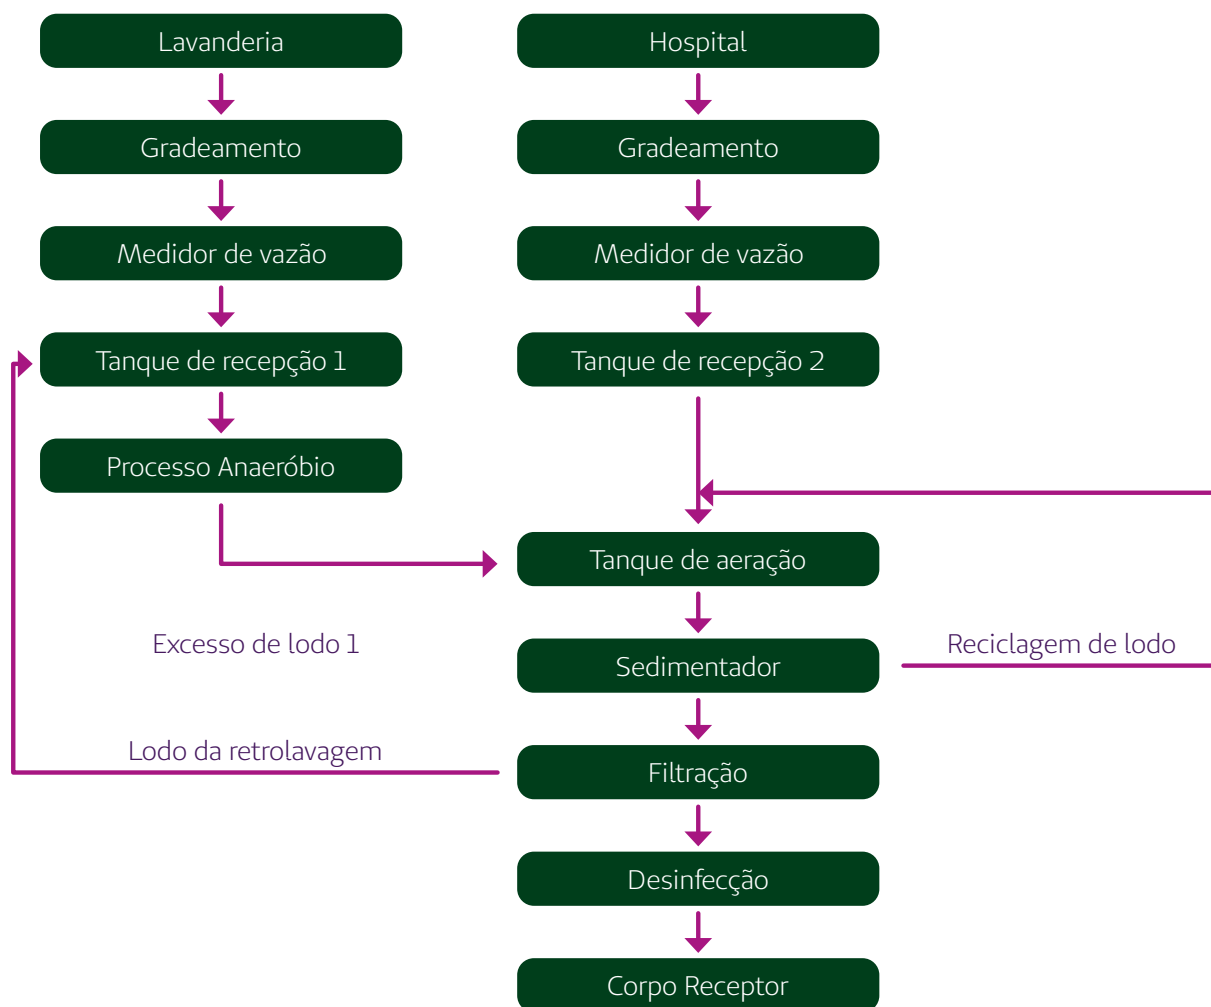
Lavanderia

Gradeamento

Medidor de vazão

Tanque de recepção 1

Processo Anaeróbio

Hospital

Gradeamento

Medidor de vazão

Tanque de recepção 2

Tanque de aeração

Excesso de lodo 1

Sedimentador

Reciclagem de lodo

Lodo da retrolavagem

Filtração

Desinfecção

Corpo Receptor